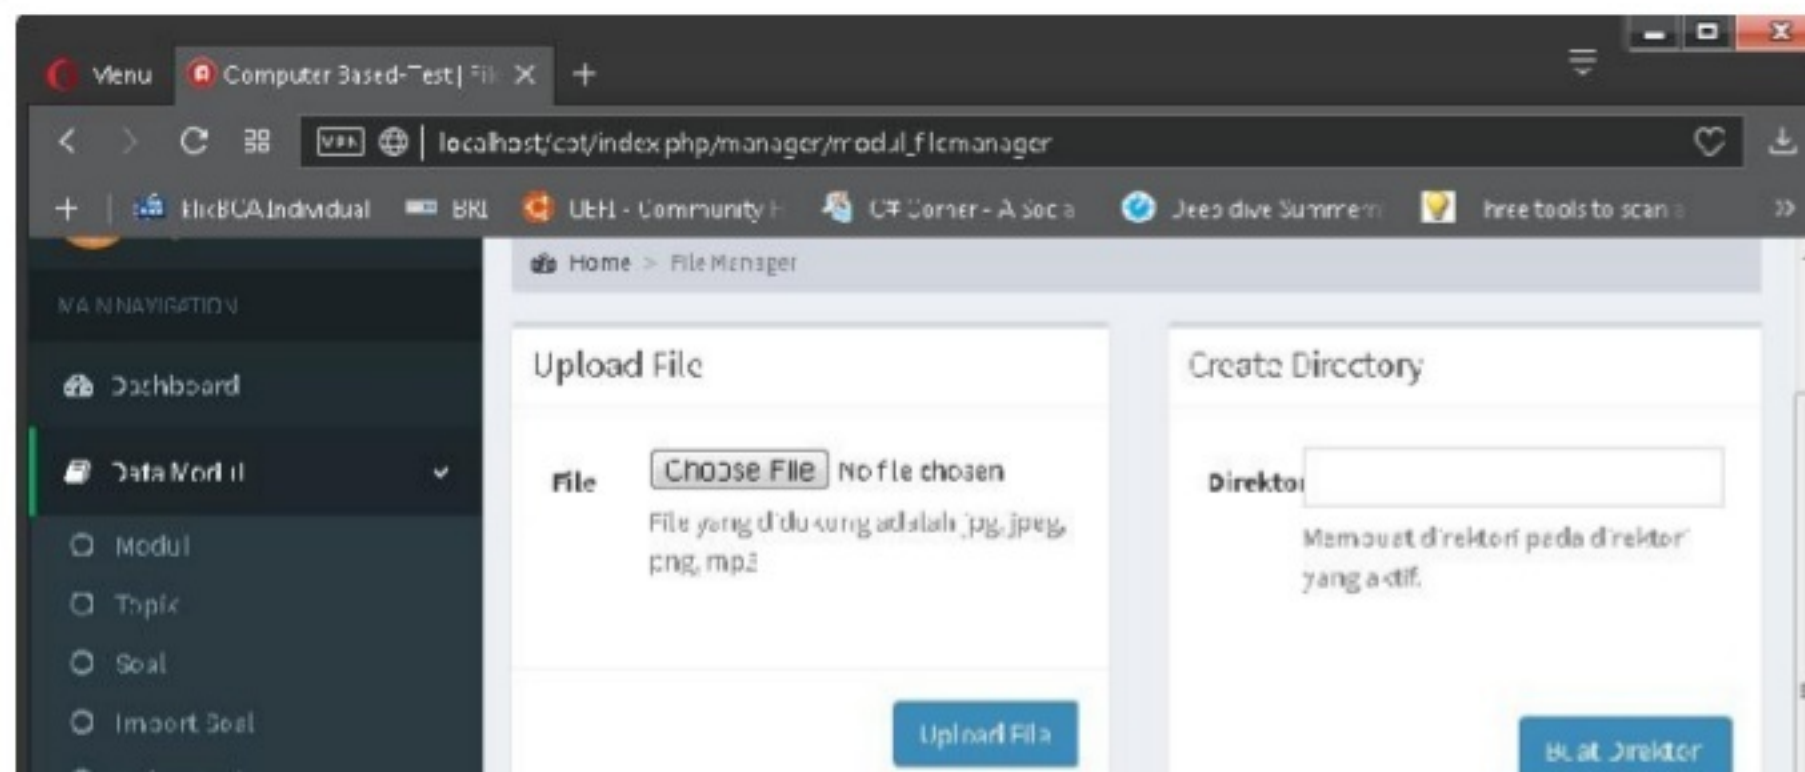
Menu Computer Based-Test | Fil ✕ +

localhost/cat/index.php/manager/modul_filemanager

+ KlikBCA Individual BRI UEFI - Community F C# Corner - A Soc a Jeep dive Summer Free tools to scan

MAIN NAVIGATION

Dashboard

Data Modul

Modul

Topik

Soal

Import Soal

Home > File Manager

Upload File

File Choose File No file chosen

File yang didukung adalah jpg, jpeg, png, mp3

Upload File

Create Directory

Direktori

Membuat direktori pada direktori yang aktif.

Buat Direktori